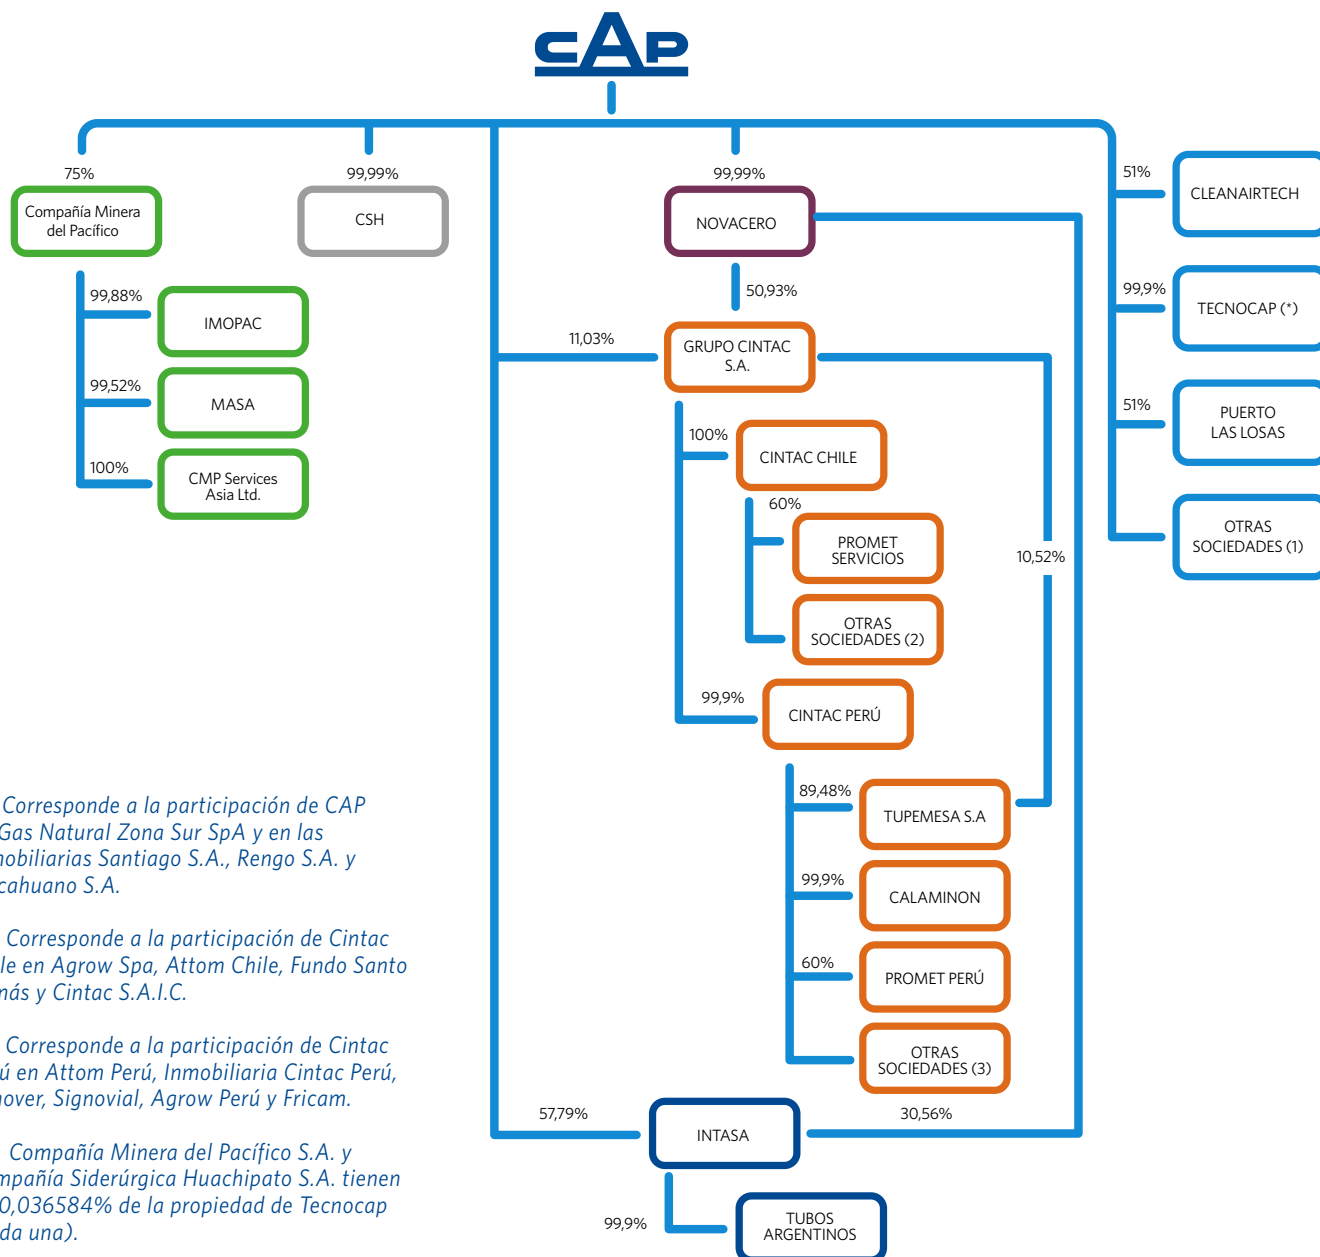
CAP

75%
Compañía Minera del Pacífico

99,99%
CSH

99,99%
NOVACERO

51%
CLEANAIRTECH

99,9%
TECNOCAP (*)

51%
PUERTO LAS LOSAS

OTRAS SOCIEDADES (1)

99,88%
IMOPAC

99,52%
MASA

100%
CMP Services Asia Ltd.

50,93%

11,03%
GRUPO CINTAC S.A.

100%
CINTAC CHILE

60%
PROMET SERVICIOS

OTRAS SOCIEDADES (2)

10,52%

99,9%
CINTAC PERÚ

89,48%
TUPEMESA S.A

99,9%
CALAMINON

60%
PROMET PERÚ

OTRAS SOCIEDADES (3)

57,79%
INTASA
30,56%

99,9%
TUBOS ARGENTINOS

Corresponde a la participación de CAP Gas Natural Zona Sur SpA y en las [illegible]obiliarias Santiago S.A., Rengo S.A. y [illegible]cahuano S.A.

Corresponde a la participación de Cintac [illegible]le en Agrow Spa, Attom Chile, Fundo Santo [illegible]nás y Cintac S.A.I.C.

Corresponde a la participación de Cintac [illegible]ú en Attom Perú, Inmobiliaria Cintac Perú, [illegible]nover, Signovial, Agrow Perú y Fricam.

Compañía Minera del Pacífico S.A. y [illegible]mpañía Siderúrgica Huachipato S.A. tienen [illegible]0,036584% de la propiedad de Tecnocap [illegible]da una).